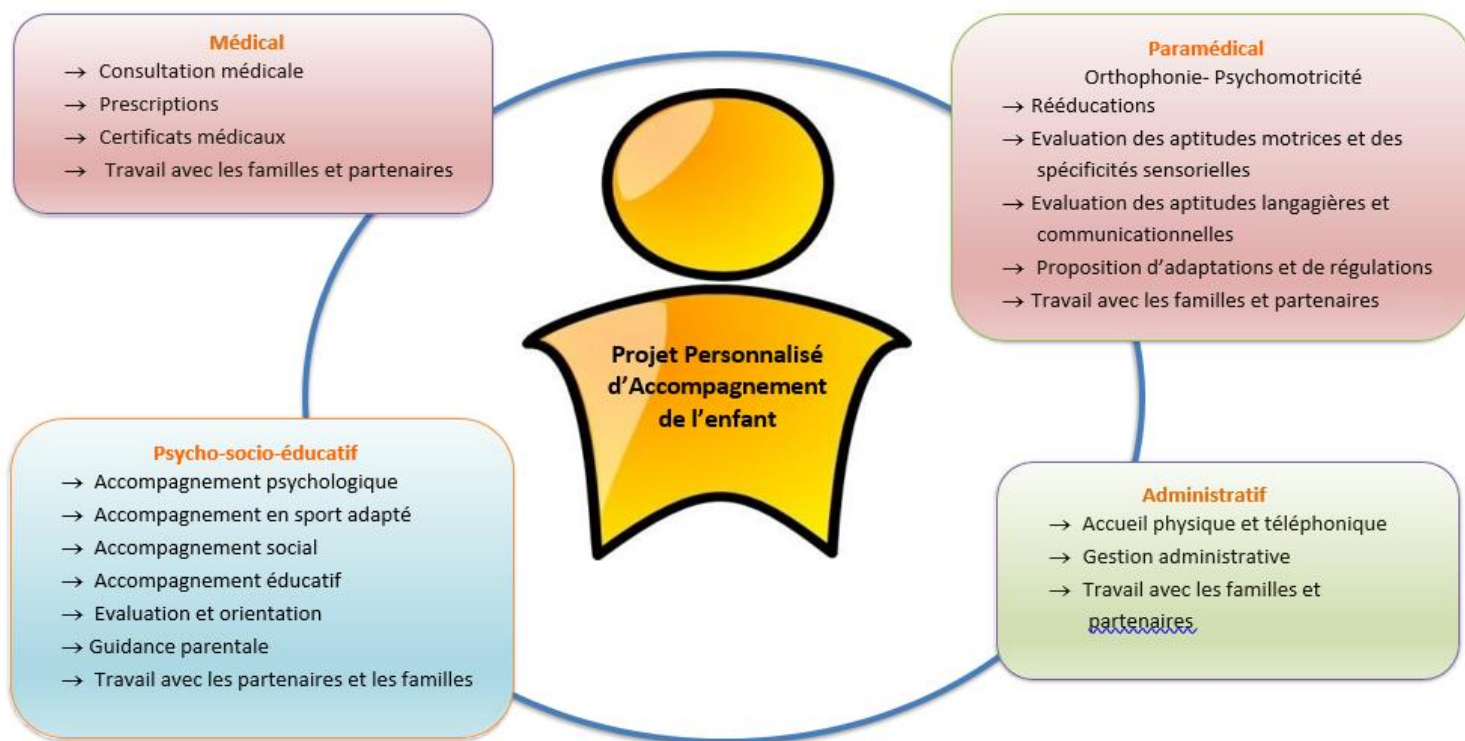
Médical
→ Consultation médicale
→ Prescriptions
→ Certificats médicaux
→ Travail avec les familles et partenaires

Paramédical
Orthophonie- Psychomotricité
→ Rééducations
→ Evaluation des aptitudes motrices et des spécificités sensorielles
→ Evaluation des aptitudes langagières et communicationnelles
→ Proposition d'adaptations et de régulations
→ Travail avec les familles et partenaires

Projet Personnalisé d'Accompagnement de l'enfant

Psycho-socio-éducatif
→ Accompagnement psychologique
→ Accompagnement en sport adapté
→ Accompagnement social
→ Accompagnement éducatif
→ Evaluation et orientation
→ Guidance parentale
→ Travail avec les partenaires et les familles

Administratif
→ Accueil physique et téléphonique
→ Gestion administrative
→ Travail avec les familles et partenaires